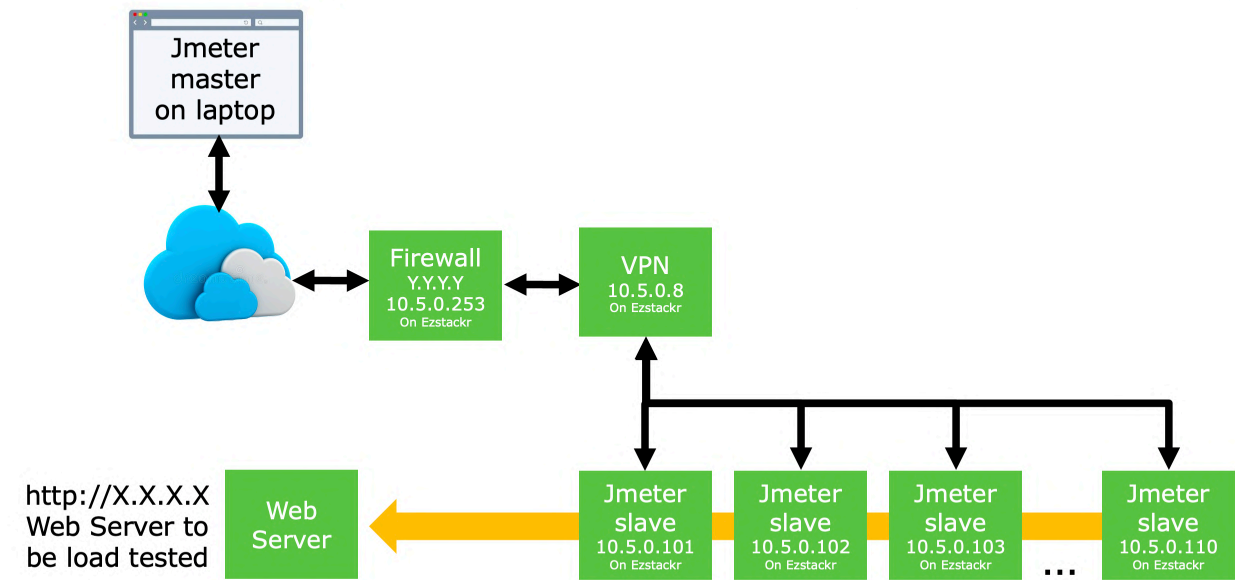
Jmeter master on laptop

Firewall
Y.Y.Y.Y
10.5.0.253
On Ezstackr

VPN
10.5.0.8
On Ezstackr

http://X.X.X.X
Web Server to be load tested

Web Server

Jmeter slave
10.5.0.101
On Ezstackr

Jmeter slave
10.5.0.102
On Ezstackr

Jmeter slave
10.5.0.103
On Ezstackr

...

Jmeter slave
10.5.0.110
On Ezstackr